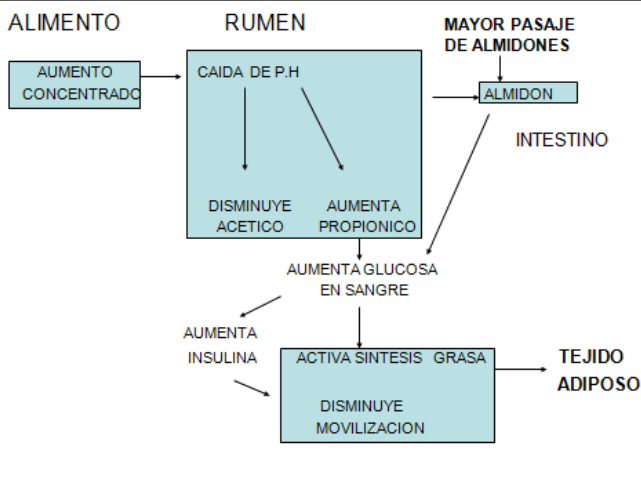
ALIMENTO

RUMEN

MAYOR PASAJE DE ALMIDONES

AUMENTO CONCENTRADO

CAIDA DE P.H

ALMIDON

INTESTINO

DISMINUYE ACETICO

AUMENTA PROPIONICO

AUMENTA GLUCOSA EN SANGRE

AUMENTA INSULINA

ACTIVA SINTESIS GRASA

DISMINUYE MOVILIZACION

TEJIDO ADIPOSO